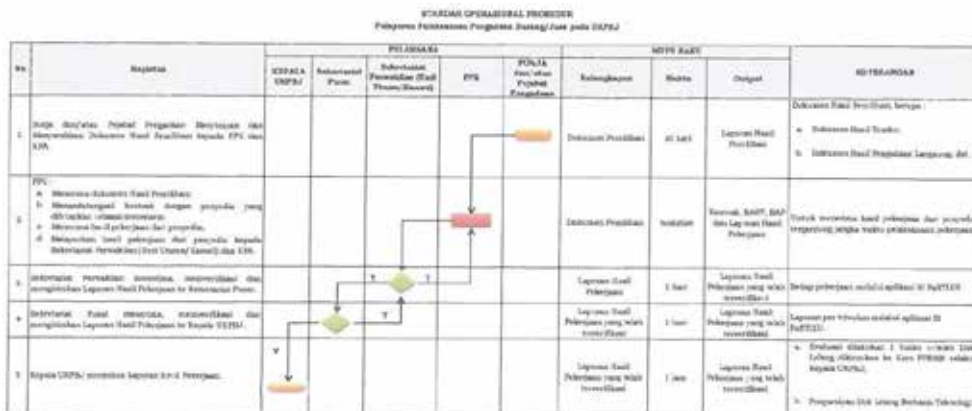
STANDAR OPERASIONAL PROSEDUR
Pelaporan Pelaksanaan Pengadaan Barang/Jasa pada UKPBJ

| No | Kegiatan | KEPALA UKPBJ | Sekretariat Pusat | Sekretariat Pemeriksa (Hasil Pekerjaan) | PPK | POKJA dan/atau Pejabat Pengadaan | Kelengkapan | Waktu | Output | KETERANGAN |
|---|---|---|---|---|---|---|---|---|---|---|
| 1. | Pokja dan/atau Pejabat Pengadaan Menyiapkan dan Menyerahkan Dokumen Hasil Pemilihan kepada PPK dan KPA | | | | | | Dokumen Pemilihan | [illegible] hari | Laporan Hasil Pemilihan | Dokumen Hasil Pemilihan, berupa : a. Dokumen Hasil Tender; b. Dokumen Hasil Pengadaan Langsung, dsb. |
| 2. | PPK : a. Menerima dokumen Hasil Pemilihan; b. Menandatangani kontrak dengan penyedia yang ditetapkan sebagai pemenang; c. Menerima hasil pekerjaan dari penyedia; d. Melaporkan hasil pekerjaan dari penyedia kepada Sekretariat Pemeriksa (Biro Umum/ Satker) dan KPA. | | | | | | Dokumen Pemilihan | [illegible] | Kontrak, BAST, BAP dan Laporan Hasil Pekerjaan | Untuk menerima hasil pekerjaan dari penyedia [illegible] waktu pelaksanaan pekerjaan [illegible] |
| 3. | Sekretariat Pemeriksa menerima, memverifikasi dan mengirimkan Laporan Hasil Pekerjaan ke Sekretariat Pusat. | | | | | | Laporan Hasil Pekerjaan | 1 hari | Laporan Hasil Pekerjaan yang telah terverifikasi | Setiap pekerjaan melalui aplikasi SI PaPELUS |
| 4. | Sekretariat Pusat menerima, memverifikasi dan mengirimkan Laporan Hasil Pekerjaan ke Kepala UKPBJ. | | | | | | Laporan Hasil Pekerjaan yang telah terverifikasi | 1 hari | Laporan Hasil Pekerjaan yang telah terverifikasi | Laporan per triwulan melalui aplikasi SI PaPELUS |
| 5. | Kepala UKPBJ menerima laporan hasil Pekerjaan. | | | | | | Laporan Hasil Pekerjaan yang telah terverifikasi | 1 hari | Laporan Hasil Pekerjaan yang telah terverifikasi | a. Evaluasi dilakukan 1 (satu) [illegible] Lelang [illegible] ke Biro PPBMN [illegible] kepada UKPBJ; b. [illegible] |

Y
T
Y
T
Y